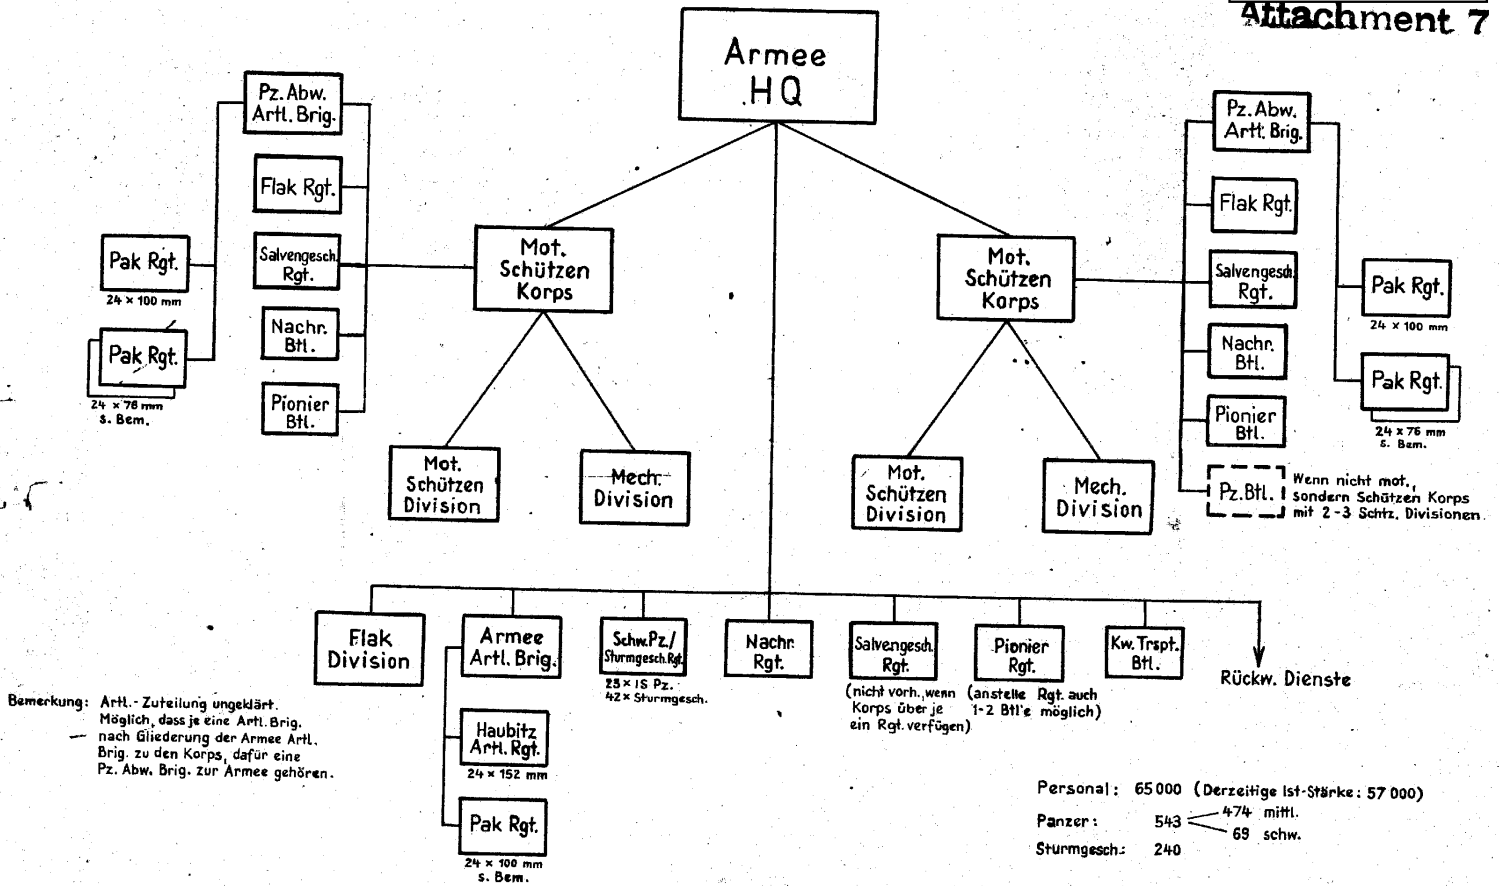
Attachment 7

Armee
HQ

Pz. Abw. Artl. Brig.

Flak Rgt.

Salvengesch. Rgt.

Nachr. Btl.

Pionier Btl.

Pak Rgt.
24 × 100 mm

Pak Rgt.
24 × 76 mm
s. Bem.

Mot. Schützen Korps

Mot. Schützen Division

Mech. Division

Mot. Schützen Korps

Mot. Schützen Division

Mech. Division

Pz. Abw. Artl. Brig.

Flak Rgt.

Salvengesch. Rgt.

Nachr. Btl.

Pionier Btl.

Pak Rgt.
24 × 100 mm

Pak Rgt.
24 × 76 mm
s. Bem.

Pz. Btl.

Wenn nicht mot., sondern Schützen Korps mit 2-3 Schtz. Divisionen.

Flak Division

Armee Artl. Brig.

Haubitz Artl. Rgt.
24 × 152 mm

Pak Rgt.
24 × 100 mm
s. Bem.

Schw. Pz./ Sturmgesch. Rgt.
23 × IS Pz.
42 × Sturmgesch.

Nachr. Rgt.

Salvengesch. Rgt.
(nicht vorh., wenn Korps über je ein Rgt. verfügen)

Pionier Rgt.
(anstelle Rgt. auch 1-2 Btl'e möglich)

Kw. Trspt. Btl.

Rückw. Dienste

Bemerkung: Artl.- Zuteilung ungeklärt. Möglich, dass je eine Artl. Brig. nach Gliederung der Armee Artl. Brig. zu den Korps, dafür eine Pz. Abw. Brig. zur Armee gehören.

Personal: 65000 (Derzeitige Ist-Stärke: 57 000)
Panzer: 543 474 mittl. 69 schw.
Sturmgesch.: 240